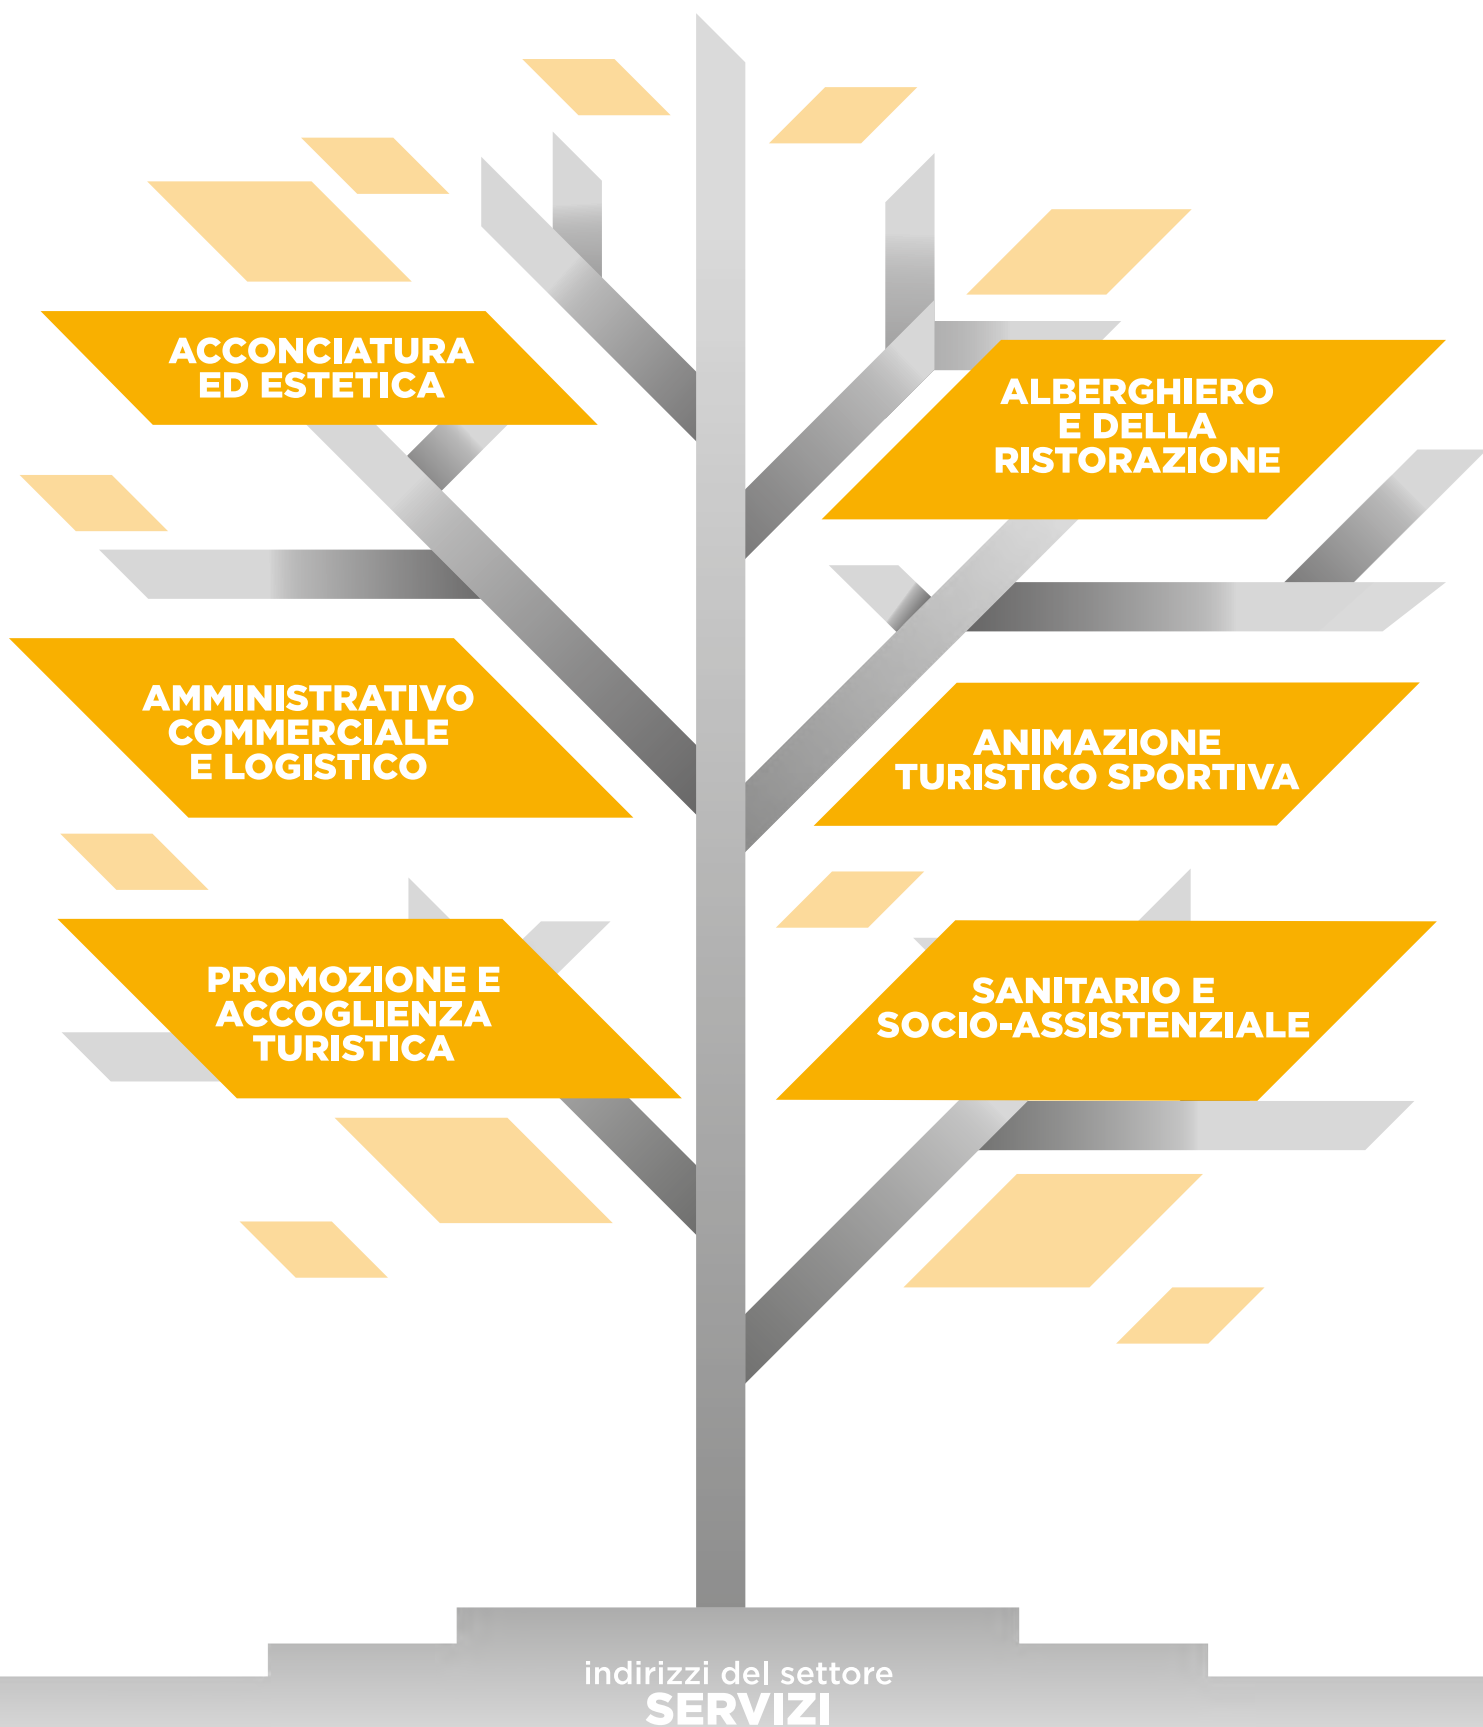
ACCONCIATURA
ED ESTETICA

ALBERGHIERO
E DELLA
RISTORAZIONE

AMMINISTRATIVO
COMMERCIALE
E LOGISTICO

ANIMAZIONE
TURISTICO SPORTIVA

PROMOZIONE E
ACCOGLIENZA
TURISTICA

SANITARIO E
SOCIO-ASSISTENZIALE

indirizzi del settore
SERVIZI